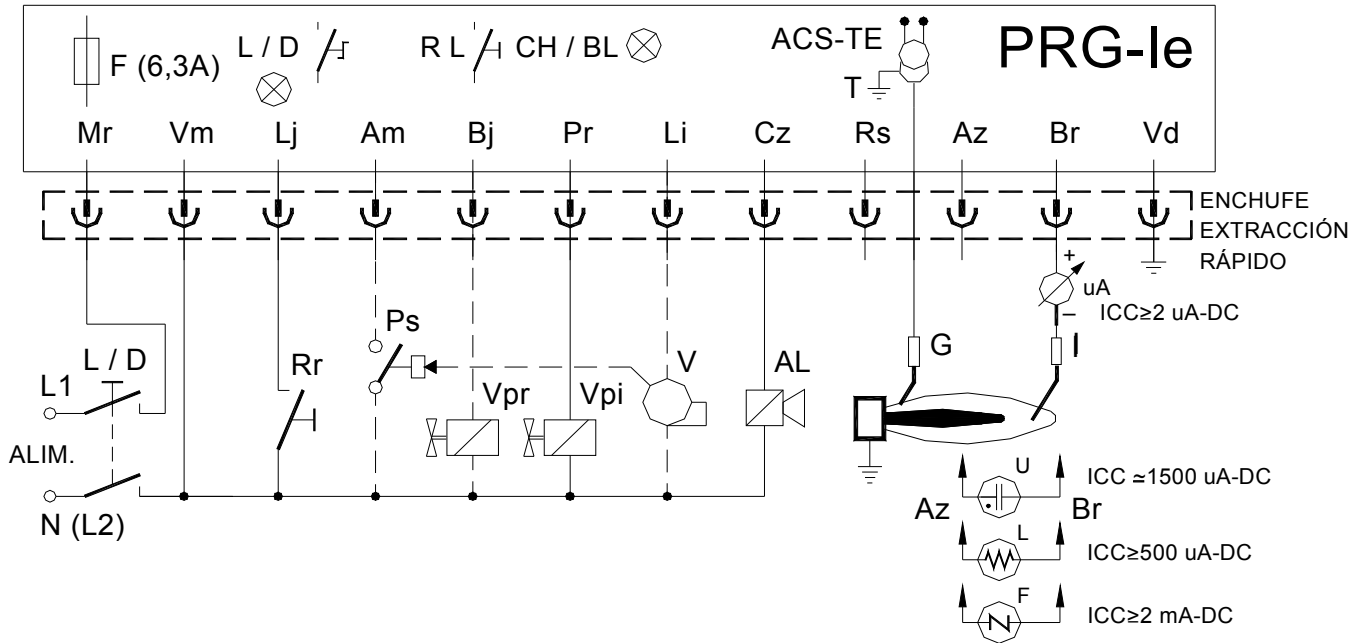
F (6,3A)  L / D  R L  CH / BL  ACS-TE  PRG-Ie

T

Mr  Vm  Lj  Am  Bj  Pr  Li  Cz  Rs  Az  Br  Vd

ENCHUFE
EXTRACCIÓN
RÁPIDO

+
uA
–
ICC≥2 uA-DC

Ps

L / D

Rr

V

AL

G

I

L1

Vpr

Vpi

ALIM.

N (L2)

U
ICC ≃1500 uA-DC

Az

Br

L
ICC≥500 uA-DC

F
ICC≥2 mA-DC